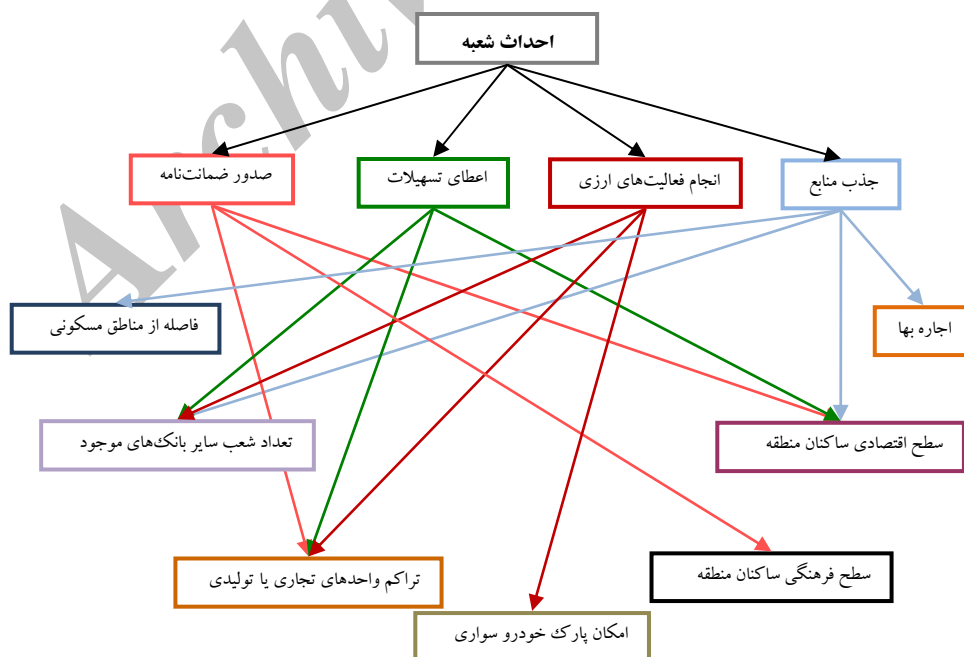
Archive

احداث شعبه

صدور ضمانت‌نامه

اعطای تسهیلات

انجام فعالیت‌های ارزی

جذب منابع

فاصله از مناطق مسکونی

اجاره بها

تعداد شعب سایر بانک‌های موجود

سطح اقتصادی ساکنان منطقه

تراکم واحدهای تجاری یا تولیدی

سطح فرهنگی ساکنان منطقه

امکان پارک خودرو سواری